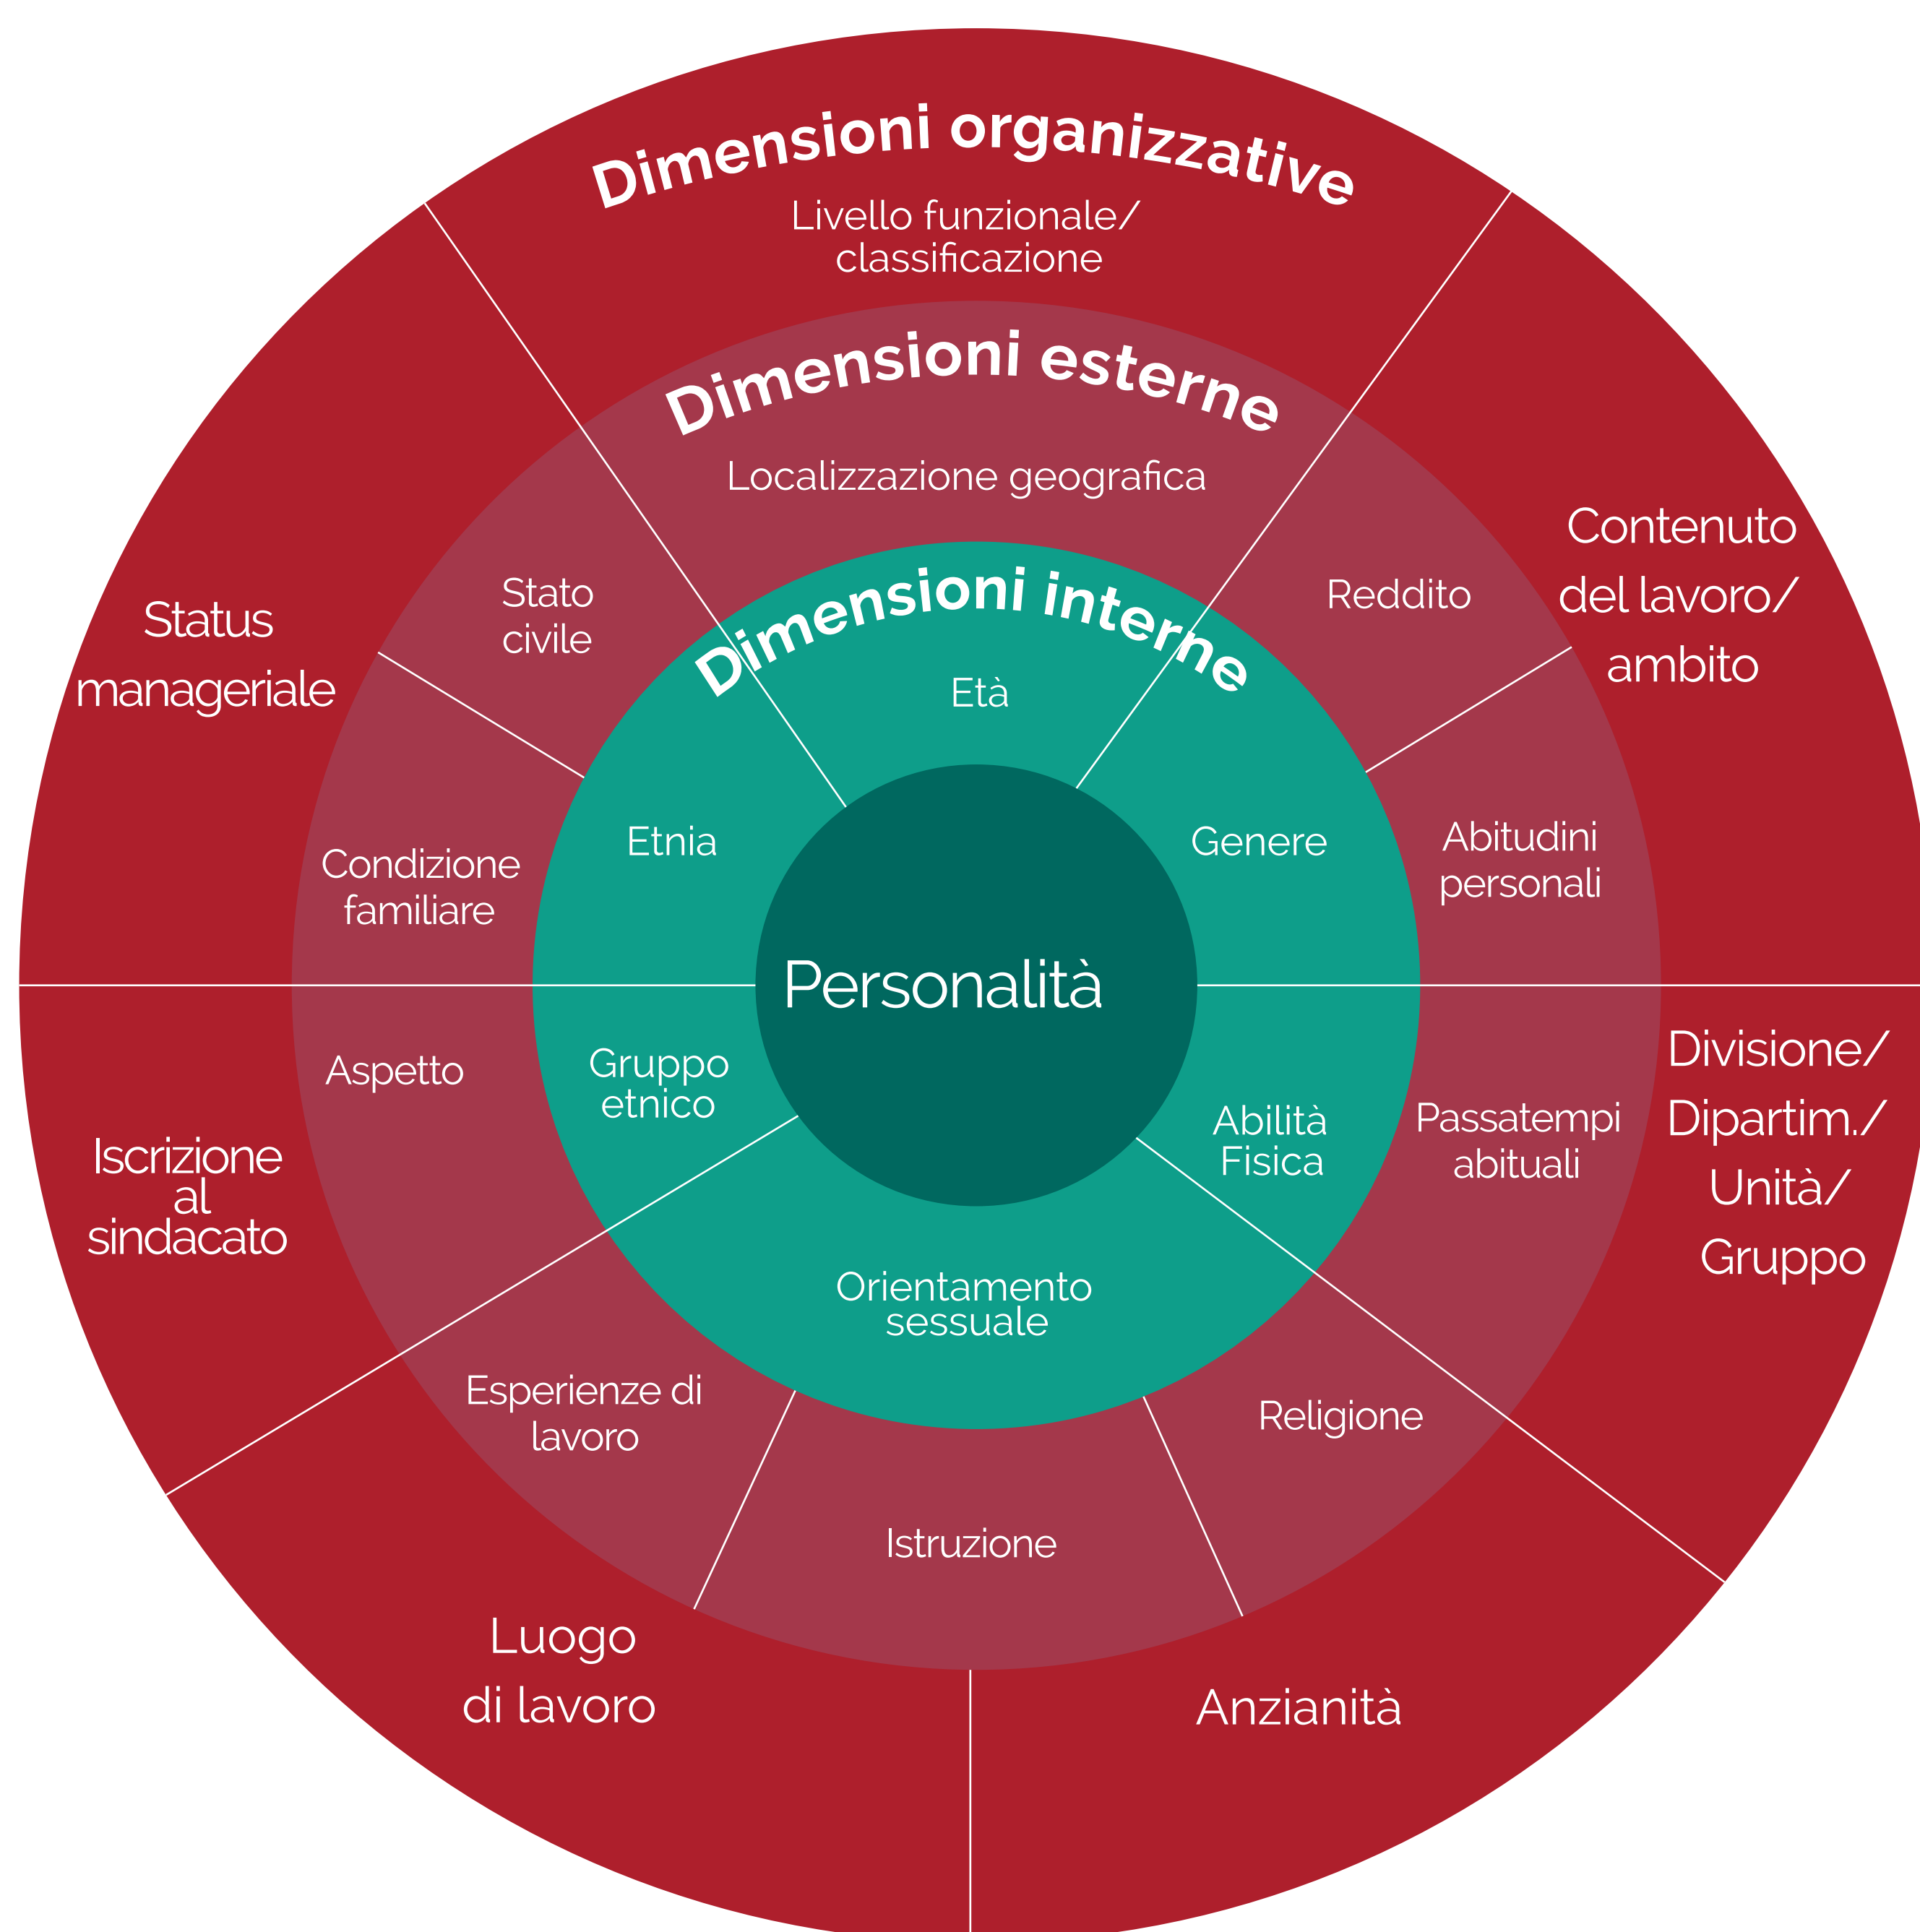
Dimensioni organizzative
Livello funzionale/ classificazione

Dimensioni esterne
Localizzazione geografica

Dimensioni interne
Età

Status manageriale

Stato civile

Reddito

Contenuto del lavoro/ ambito

Condizione familiare

Etnia

Genere

Abitudini personali

Personalità

Aspetto

Gruppo etnico

Abilità Fisica

Passatempi abituali

Divisione/ Dipartim./ Unità/ Gruppo

Iscrizione al sindacato

Orientamento sessuale

Esperienze di lavoro

Religione

Istruzione

Luogo di lavoro

Anzianità